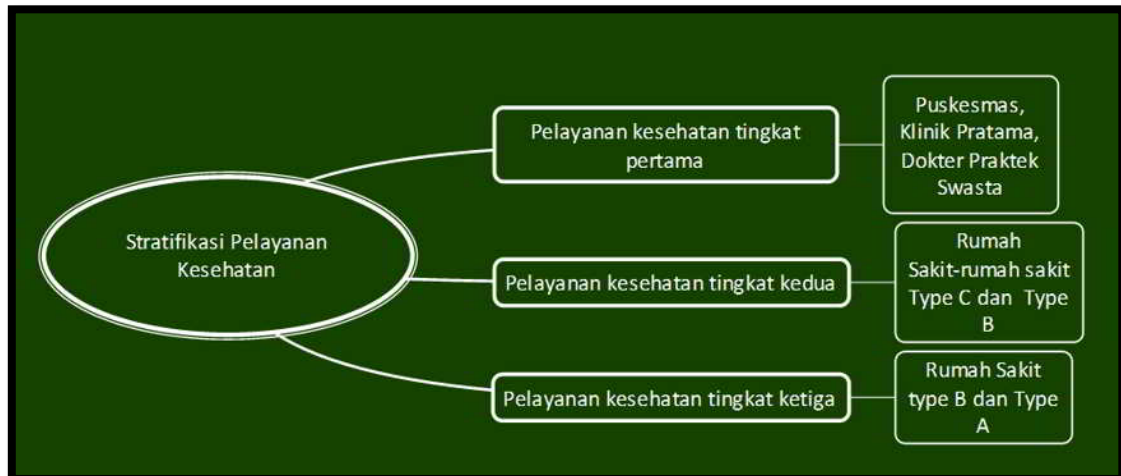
Stratifikasi Pelayanan Kesehatan

Pelayanan kesehatan tingkat pertama

Puskesmas, Klinik Pratama, Dokter Praktek Swasta

Pelayanan kesehatan tingkat kedua

Rumah Sakit-rumah sakit Type C dan Type B

Pelayanan kesehatan tingkat ketiga

Rumah Sakit type B dan Type A